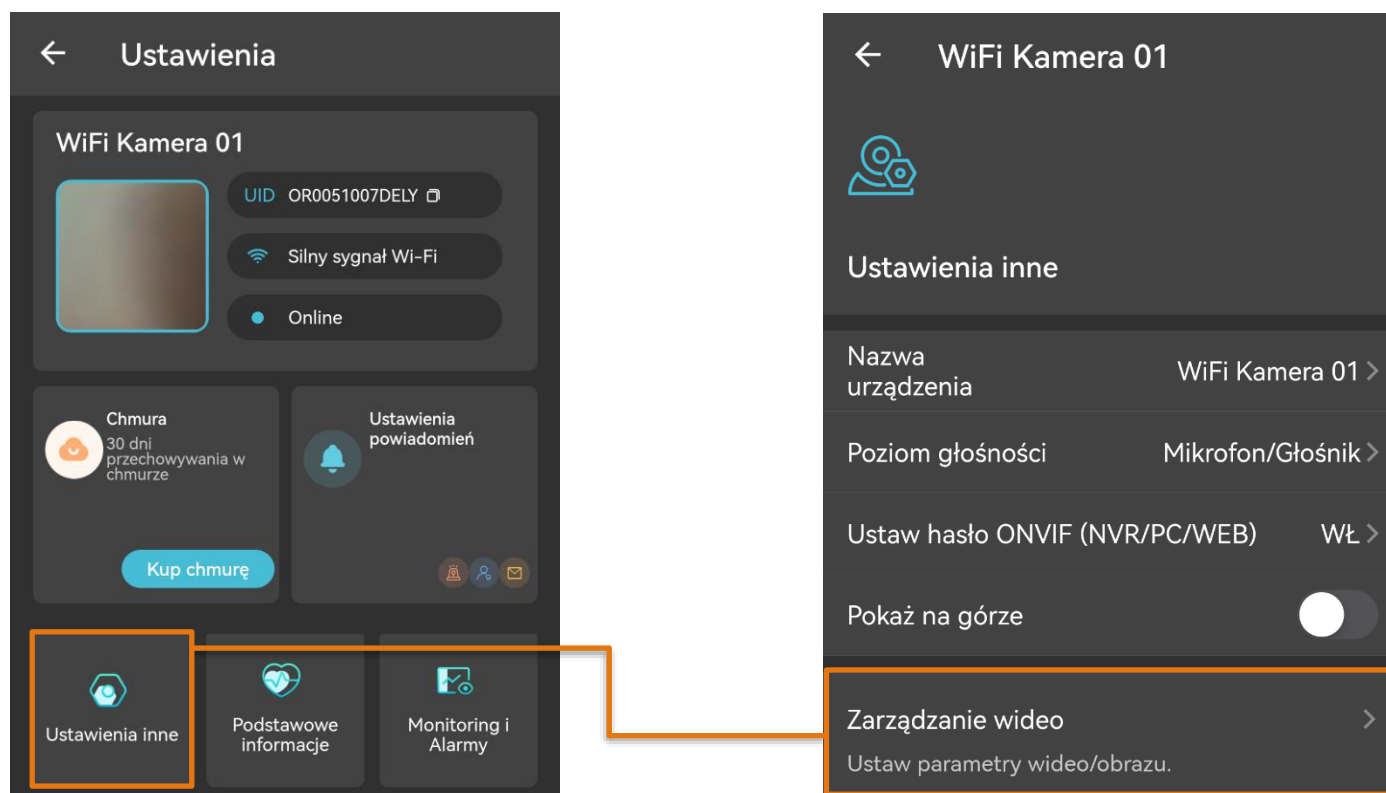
← Ustawienia

WiFi Kamera 01

UID OR0051007DELY

Silny sygnał Wi-Fi

Online

Chmura
30 dni przechowywania w chmurze

Kup chmurę

Ustawienia powiadomień

Ustawienia inne

Podstawowe informacje

Monitoring i Alarmy

← WiFi Kamera 01

Ustawienia inne

Nazwa urządzenia WiFi Kamera 01 >

Poziom głośności Mikrofon/Głośnik >

Ustaw hasło ONVIF (NVR/PC/WEB) WŁ >

Pokaż na górze

Zarządzanie wideo >
Ustaw parametry wideo/obrazu.